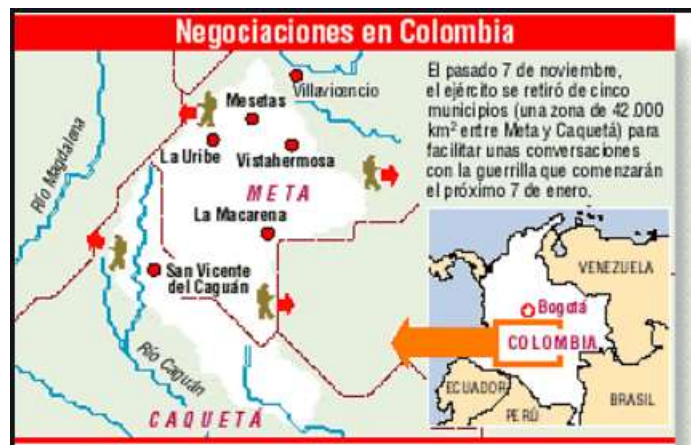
Negociaciones en Colombia

El pasado 7 de noviembre, el ejército se retiró de cinco municipios (una zona de 42.000 km² entre Meta y Caquetá) para facilitar unas conversaciones con la guerrilla que comenzarán el próximo 7 de enero.

Villavicencio
Mesetas
La Uribe
Vistahermosa
Río Magdalena
META
La Macarena
San Vicente del Caguán
Río Caguán
CAQUETÁ

VENEZUELA
Bogotá
COLOMBIA
ECUADOR
PERÚ
BRASIL